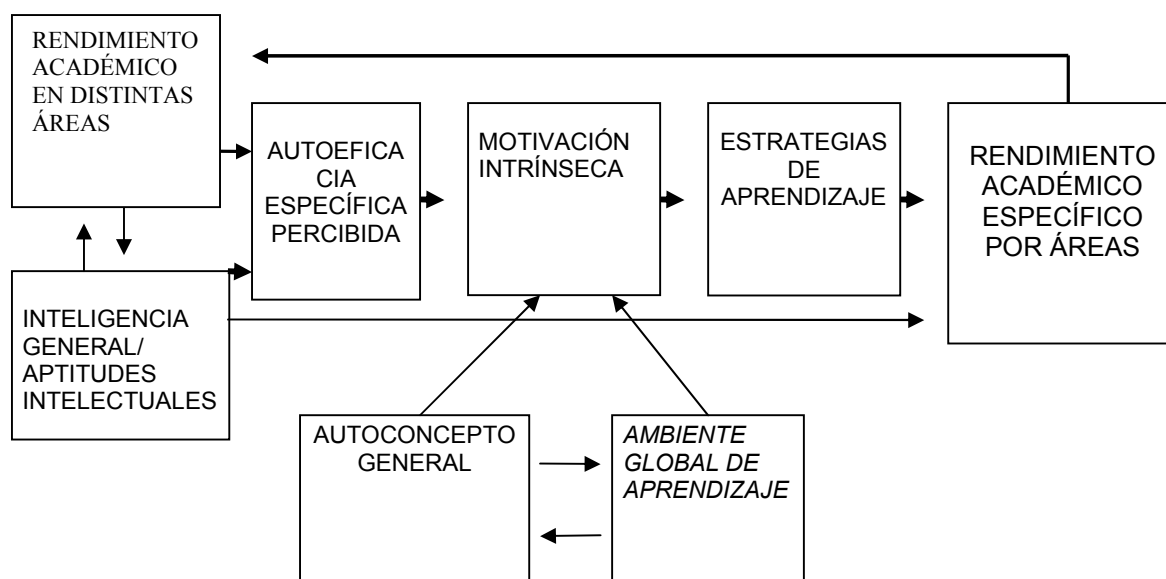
RENDIMIENTO ACADÉMICO EN DISTINTAS ÁREAS

AUTOEFICA CIA ESPECÍFICA PERCIBIDA

MOTIVACIÓN INTRÍNSECA

ESTRATEGIAS DE APRENDIZAJE

RENDIMIENTO ACADÉMICO ESPECÍFICO POR ÁREAS

INTELIGENCIA GENERAL/ APTITUDES INTELECTUALES

AUTOCONCEPTO GENERAL

*AMBIENTE GLOBAL DE APRENDIZAJE*